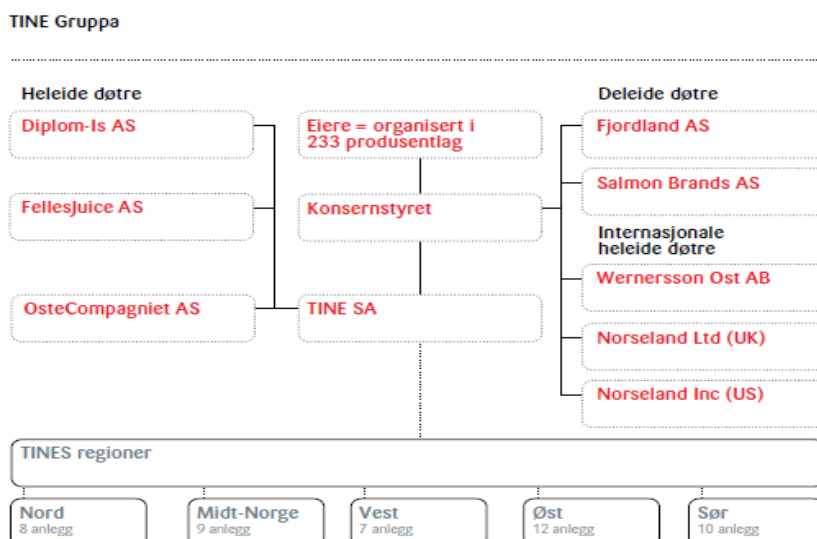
TINE Gruppa

Heleide døtre

Diplom-Is AS

FellesJuice AS

OsteCompagniet AS

Eiere = organisert i 233 produsentlag

Konsernstyret

TINE SA

Deleide døtre

Fjordland AS

Salmon Brands AS

Internasjonale heleide døtre

Wernersson Ost AB

Norseland Ltd (UK)

Norseland Inc (US)

TINES regioner

Nord
8 anlegg

Midt-Norge
9 anlegg

Vest
7 anlegg

Øst
12 anlegg

Sør
10 anlegg